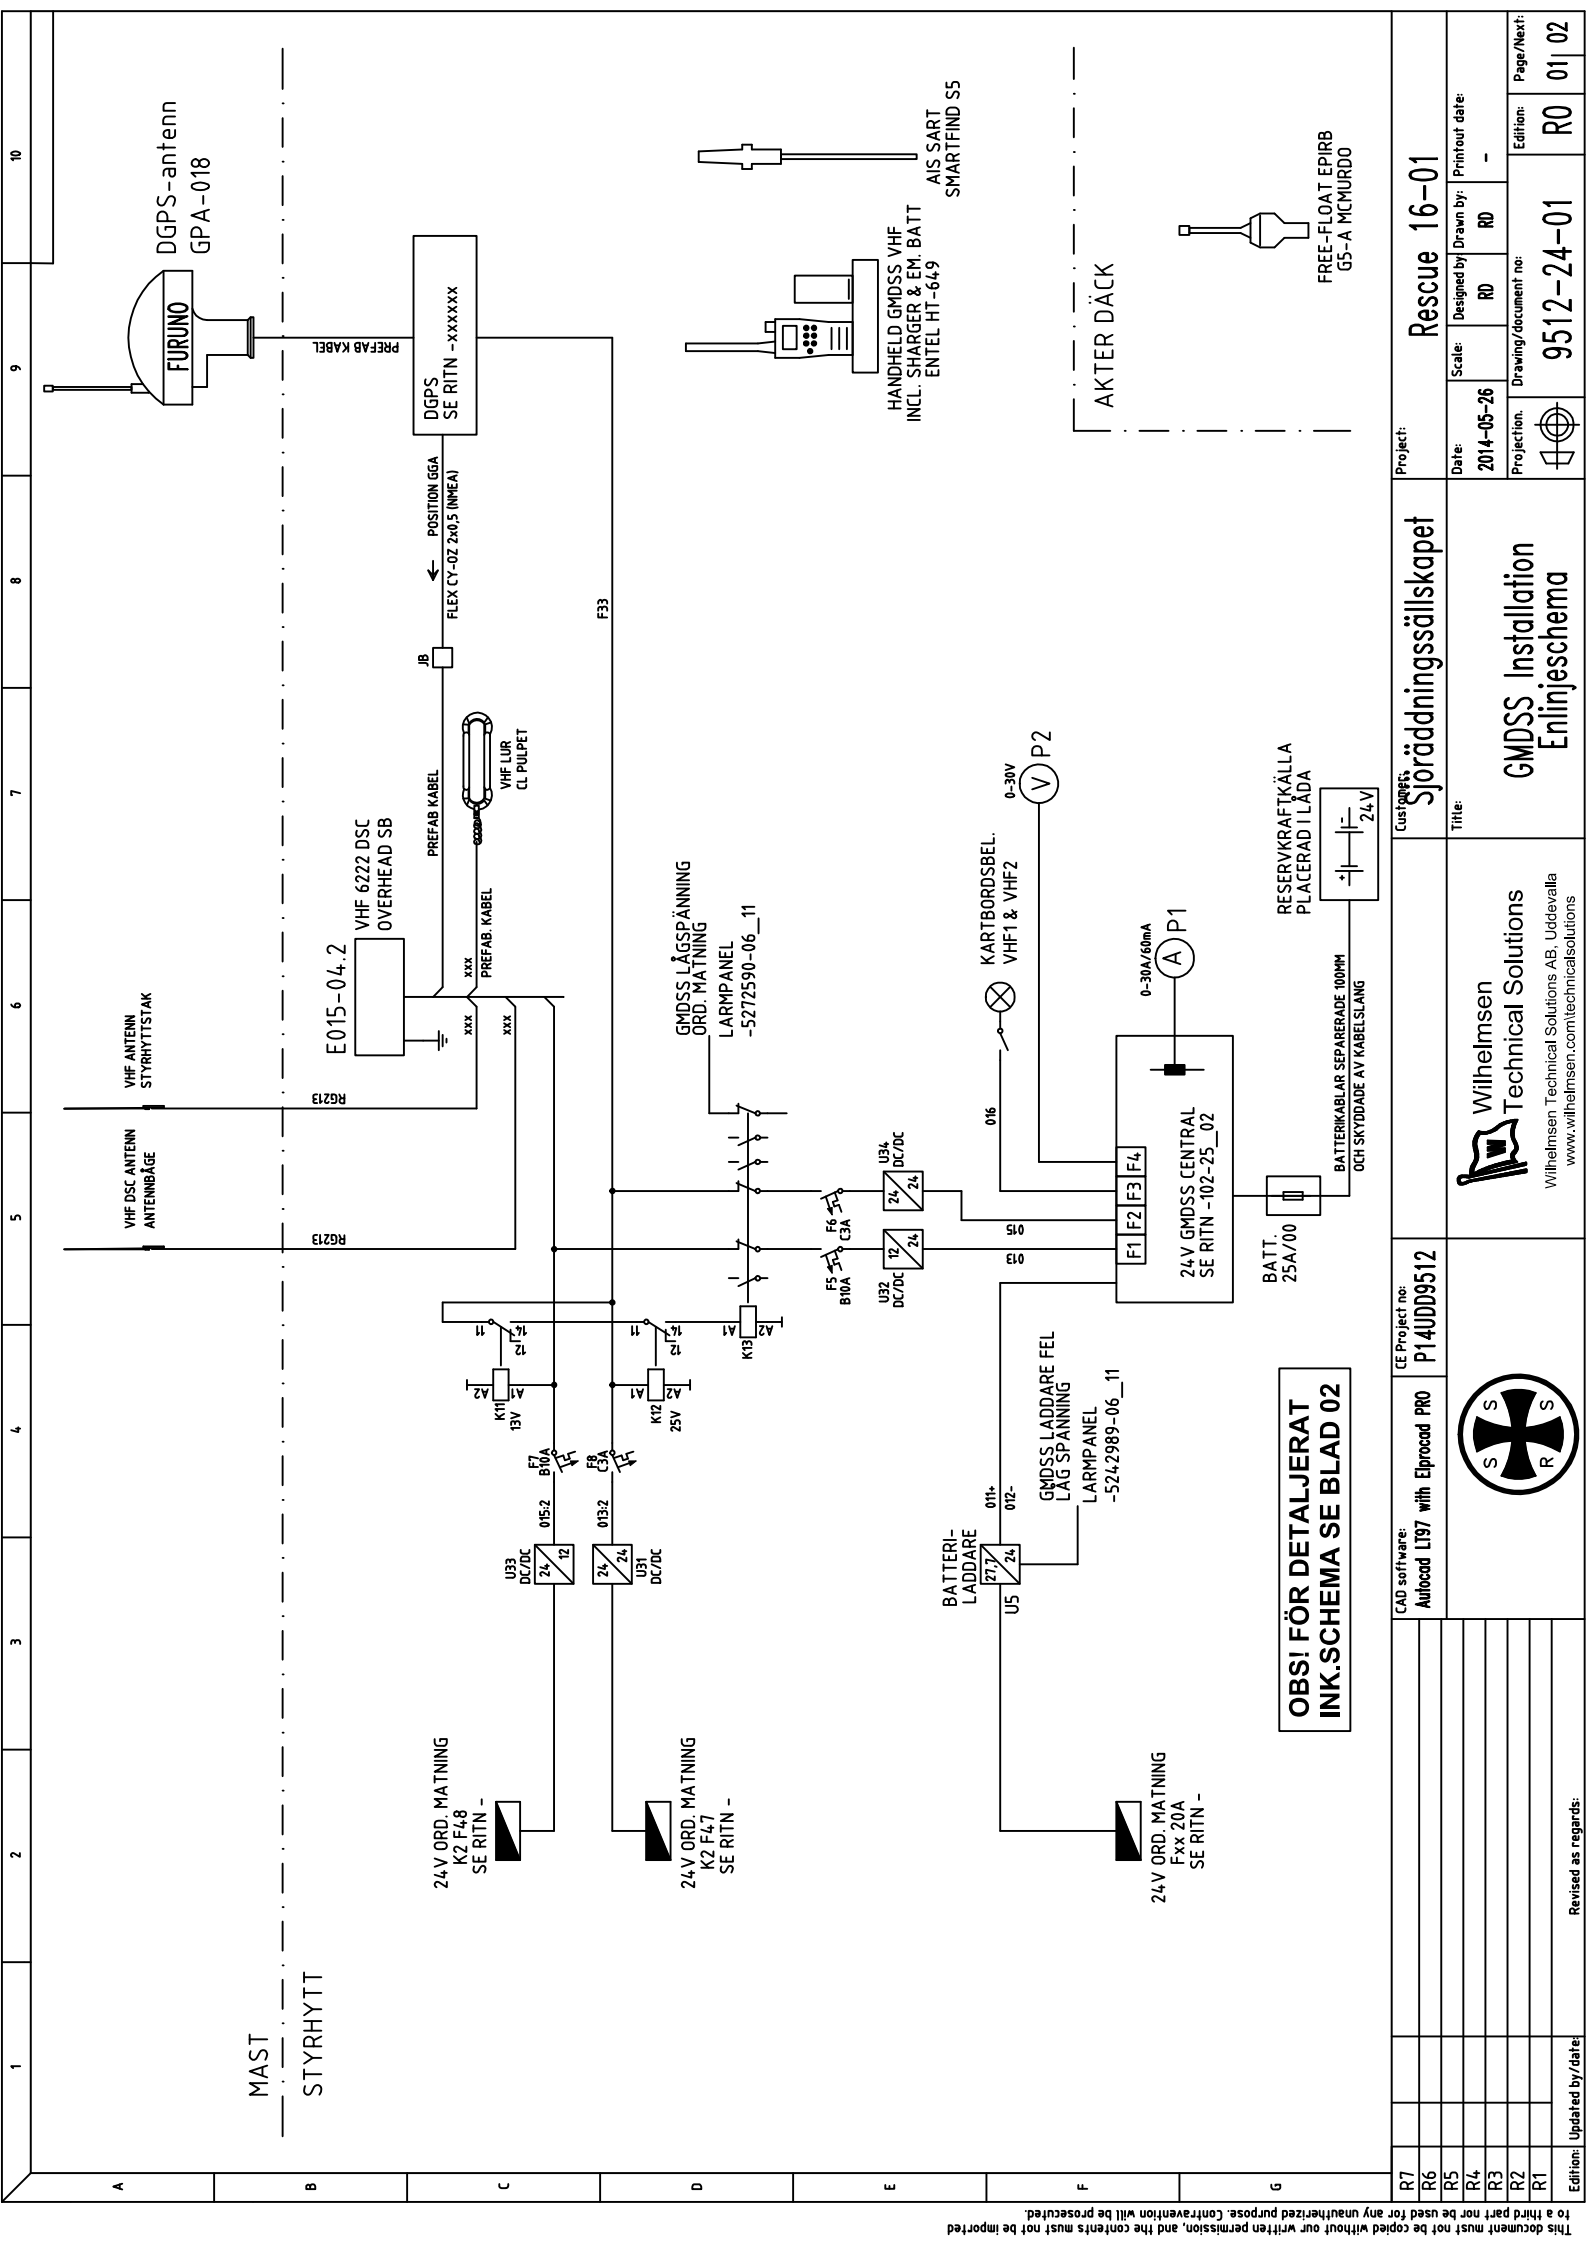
DGPS-antenn
GPA-018

FURUNO

PREFAB KABEL

DGPS
SE RITN -xxxxxx

POSITION GGA
FLEX CY-OZ 2x0,5 (NMEA)

JB

F33

AIS SART
SMARTFIND S5

HANDHELD GMDSS VHF
INCL. SHARGER & EM. BATT
ENTEL HT-649

AKTER DÄCK

FREE-FLOAT EPIRB
G5-A MCMURDO

VHF LUR
CL PULPET

PREFAB KABEL

VHF 6222 DSC
OVERHEAD SB

E015-04.2

PREFAB. KABEL

xxx

xxx

xxx

VHF ANTENN
STYRHYTTSTAK

RG213

VHF DSC ANTENN
ANTENNBÅGE

RG213

GMDSS LÅGSPÄNNING
ORD. MATNING
LARMPANEL
-5272590-06_11

0-30V
V P2

KARTBORDSBEL.
VHF1 & VHF2

0-30A/60mA
A P1

016

RESERVKRAFTKÄLLA
PLACERAD I LÅDA
24V

BATTERIKABLAR SEPARERADE 100MM
OCH SKYDDADE AV KABELSLANG

U34
DC/DC
24 24

F6
C3A

F5
B10A

U32
DC/DC
12 24

015

013

F1 F2 F3 F4

24V GMDSS CENTRAL
SE RITN -102-25_02

BATT.
25A/00

11 14 12
A1 A2
K11
13V

11 14 12
A1 A2
K12
25V

K13
A1 A2

F7
B10A

F8
C3A

015:2

013:2

U33
DC/DC
24 12

U31
DC/DC
24 24

BATTERI-
LADDARE
U5
27,7 24

011+
012-

GMDSS LADDARE FEL
LÅG SPÄNNING
LARMPANEL
-5242989-06_11

OBS! FÖR DETALJERAT
INK.SCHEMA SE BLAD 02

24V ORD. MATNING
K2 F48
SE RITN -

24V ORD. MATNING
K2 F47
SE RITN -

24V ORD. MATNING
Fxx 20A
SE RITN -

MAST

STYRHYTT

1 2 3 4 5 6 7 8 9 10

A B C D E F G

R7
R6
R5
R4
R3
R2
R1
Edition: Updated by/date:

Revised as regards:

CAD software:
Autocad LT97 with Elprocad PRO

CE Project no:
P14UDD9512

S S R S

Wilhelmsen
Technical Solutions
Wilhelmsen Technical Solutions AB, Uddevalla
www.wilhelmsen.com\technicalsolutions

Customer:
Sjöräddningssällskapet

Title:
GMDSS Installation
Enlinjeschema

Project:
Rescue 16-01

Date:
2014-05-26

Scale:

Designed by:
RD

Drawn by:
RD

Printout date:
-

Projection.

Drawing/document no:
9512-24-01

Edition:
R0

Page/Next:
01 02

This document must not be copied without our written permission, and the contents must not be imported to a third part nor be used for any unautherized purpose. Contraventiion will be prosecuted.